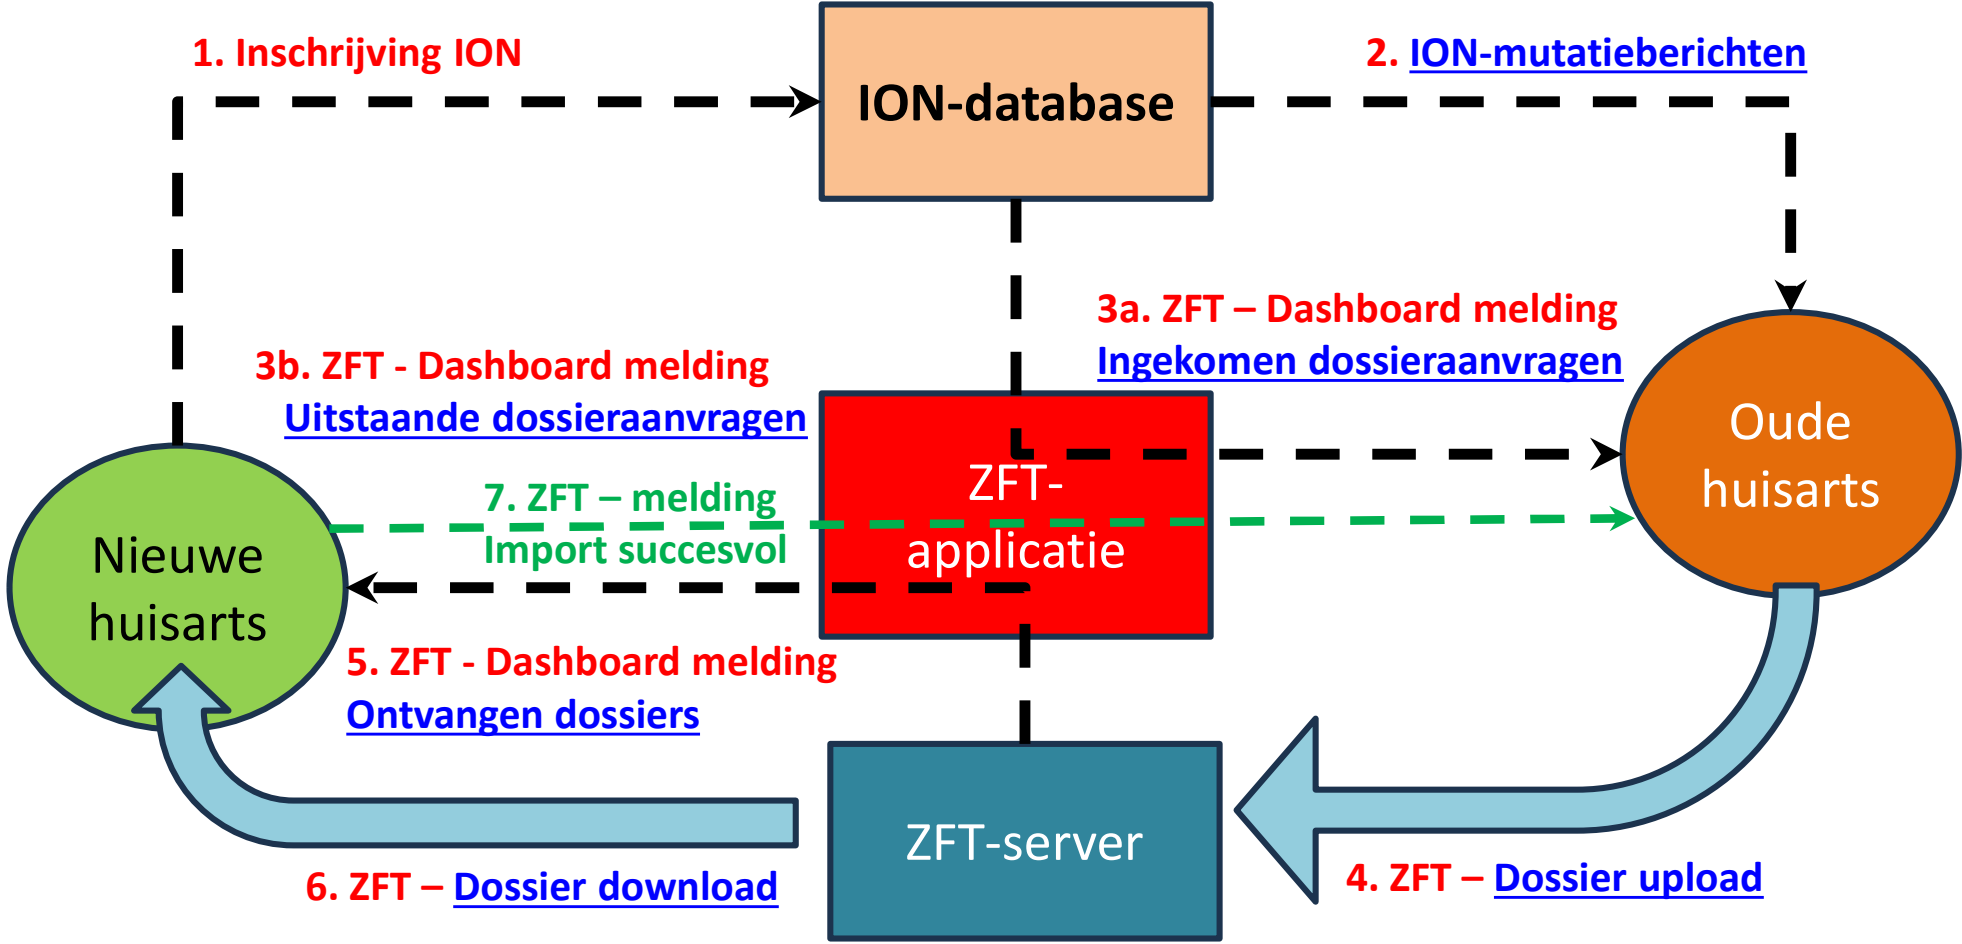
1. Inschrijving ION

ION-database

2. ION-mutatieberichten

3a. ZFT – Dashboard melding
Ingekomen dossieraanvragen

3b. ZFT - Dashboard melding
Uitstaande dossieraanvragen

Oude huisarts

ZFT-applicatie

7. ZFT – melding
Import succesvol

Nieuwe huisarts

5. ZFT - Dashboard melding
Ontvangen dossiers

ZFT-server

6. ZFT – Dossier download

4. ZFT – Dossier upload